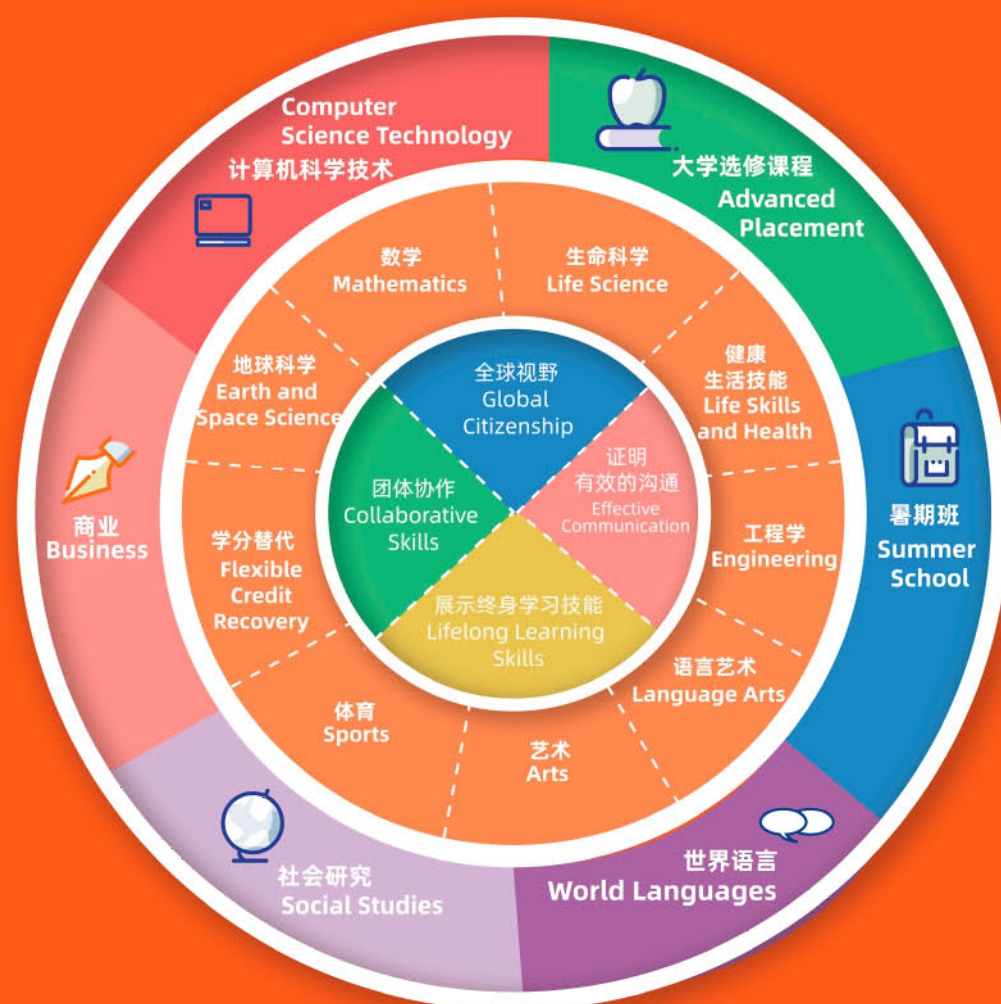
Computer Science Technology
计算机科学技术

大学选修课程
Advanced Placement

暑期班
Summer School

世界语言
World Languages

社会研究
Social Studies

商业
Business

数学
Mathematics

生命科学
Life Science

健康
生活技能
Life Skills and Health

工程学
Engineering

语言艺术
Language Arts

艺术
Arts

体育
Sports

学分替代
Flexible Credit Recovery

地球科学
Earth and Space Science

全球视野
Global Citizenship

证明
有效的沟通
Effective Communication

展示终身学习技能
Lifelong Learning Skills

团体协作
Collaborative Skills